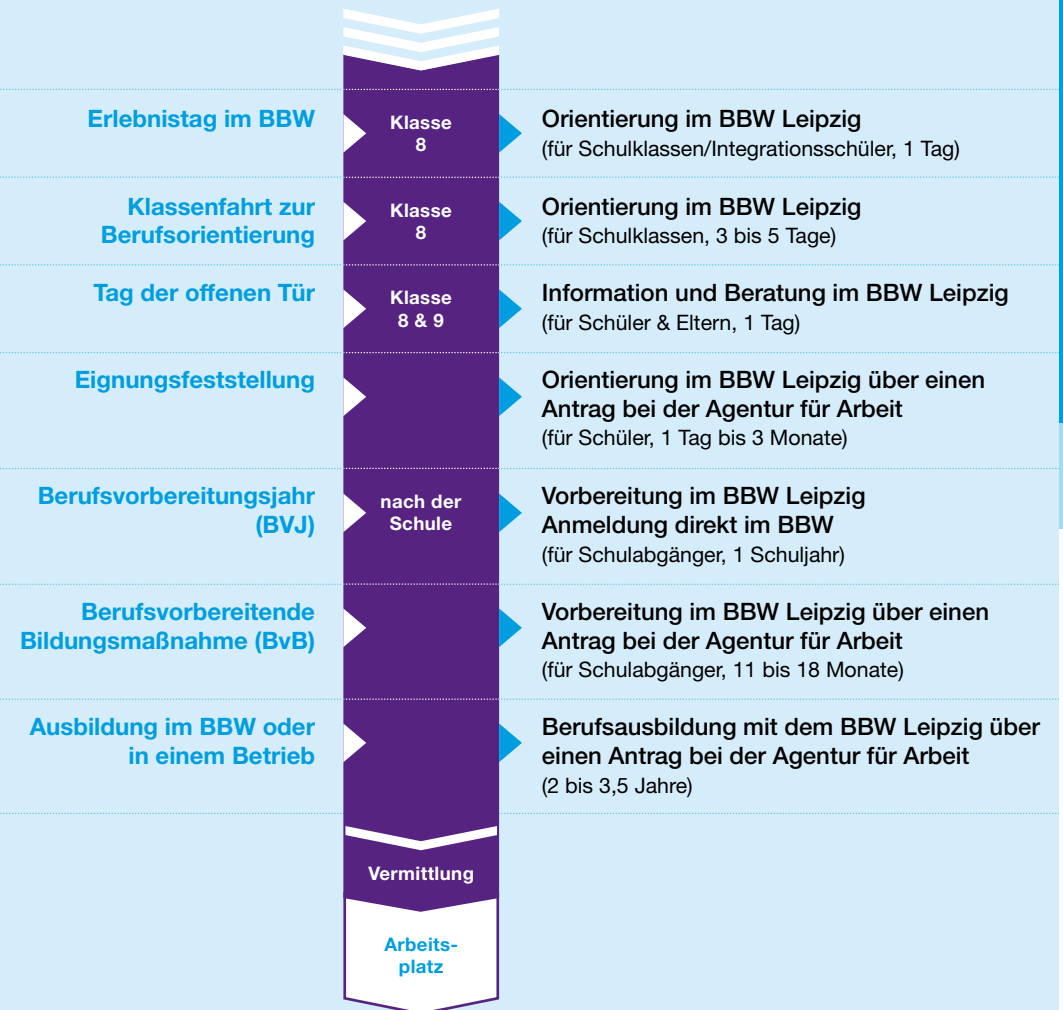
Erlebnistag im BBW

Klasse 8

Orientierung im BBW Leipzig
(für Schulklassen/Integrationsschüler, 1 Tag)

Klassenfahrt zur Berufsorientierung

Klasse 8

Orientierung im BBW Leipzig
(für Schulklassen, 3 bis 5 Tage)

Tag der offenen Tür

Klasse 8 & 9

Information und Beratung im BBW Leipzig
(für Schüler & Eltern, 1 Tag)

Eignungsfeststellung

Orientierung im BBW Leipzig über einen Antrag bei der Agentur für Arbeit
(für Schüler, 1 Tag bis 3 Monate)

Berufsvorbereitungsjahr (BVJ)

nach der Schule

Vorbereitung im BBW Leipzig
Anmeldung direkt im BBW
(für Schulabgänger, 1 Schuljahr)

Berufsvorbereitende Bildungsmaßnahme (BvB)

Vorbereitung im BBW Leipzig über einen Antrag bei der Agentur für Arbeit
(für Schulabgänger, 11 bis 18 Monate)

Ausbildung im BBW oder in einem Betrieb

Berufsausbildung mit dem BBW Leipzig über einen Antrag bei der Agentur für Arbeit
(2 bis 3,5 Jahre)

Vermittlung

Arbeitsplatz